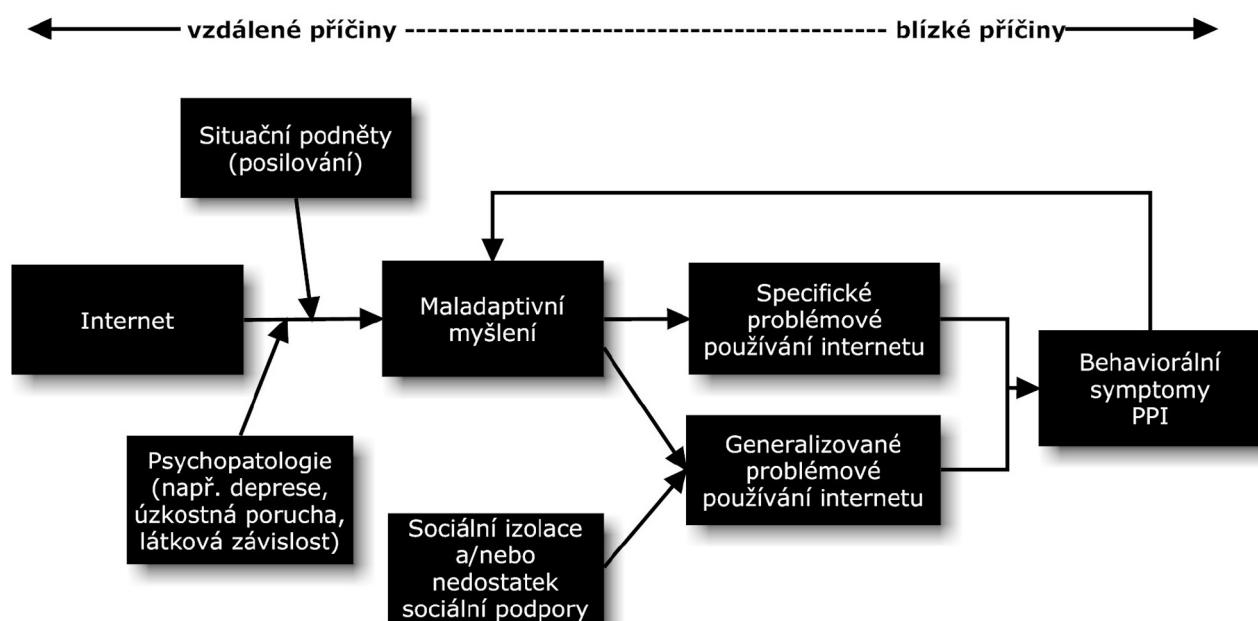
vzdálené příčiny ---------------------------------------------- blízké příčiny

Situační podněty (posilování)

Internet

Psychopatologie (např. deprese, úzkostná porucha, látková závislost)

Maladaptivní myšlení

Sociální izolace a/nebo nedostatek sociální podpory

Specifické problémové používání internetu

Generalizované problémové používání internetu

Behaviorální symptomy PPI